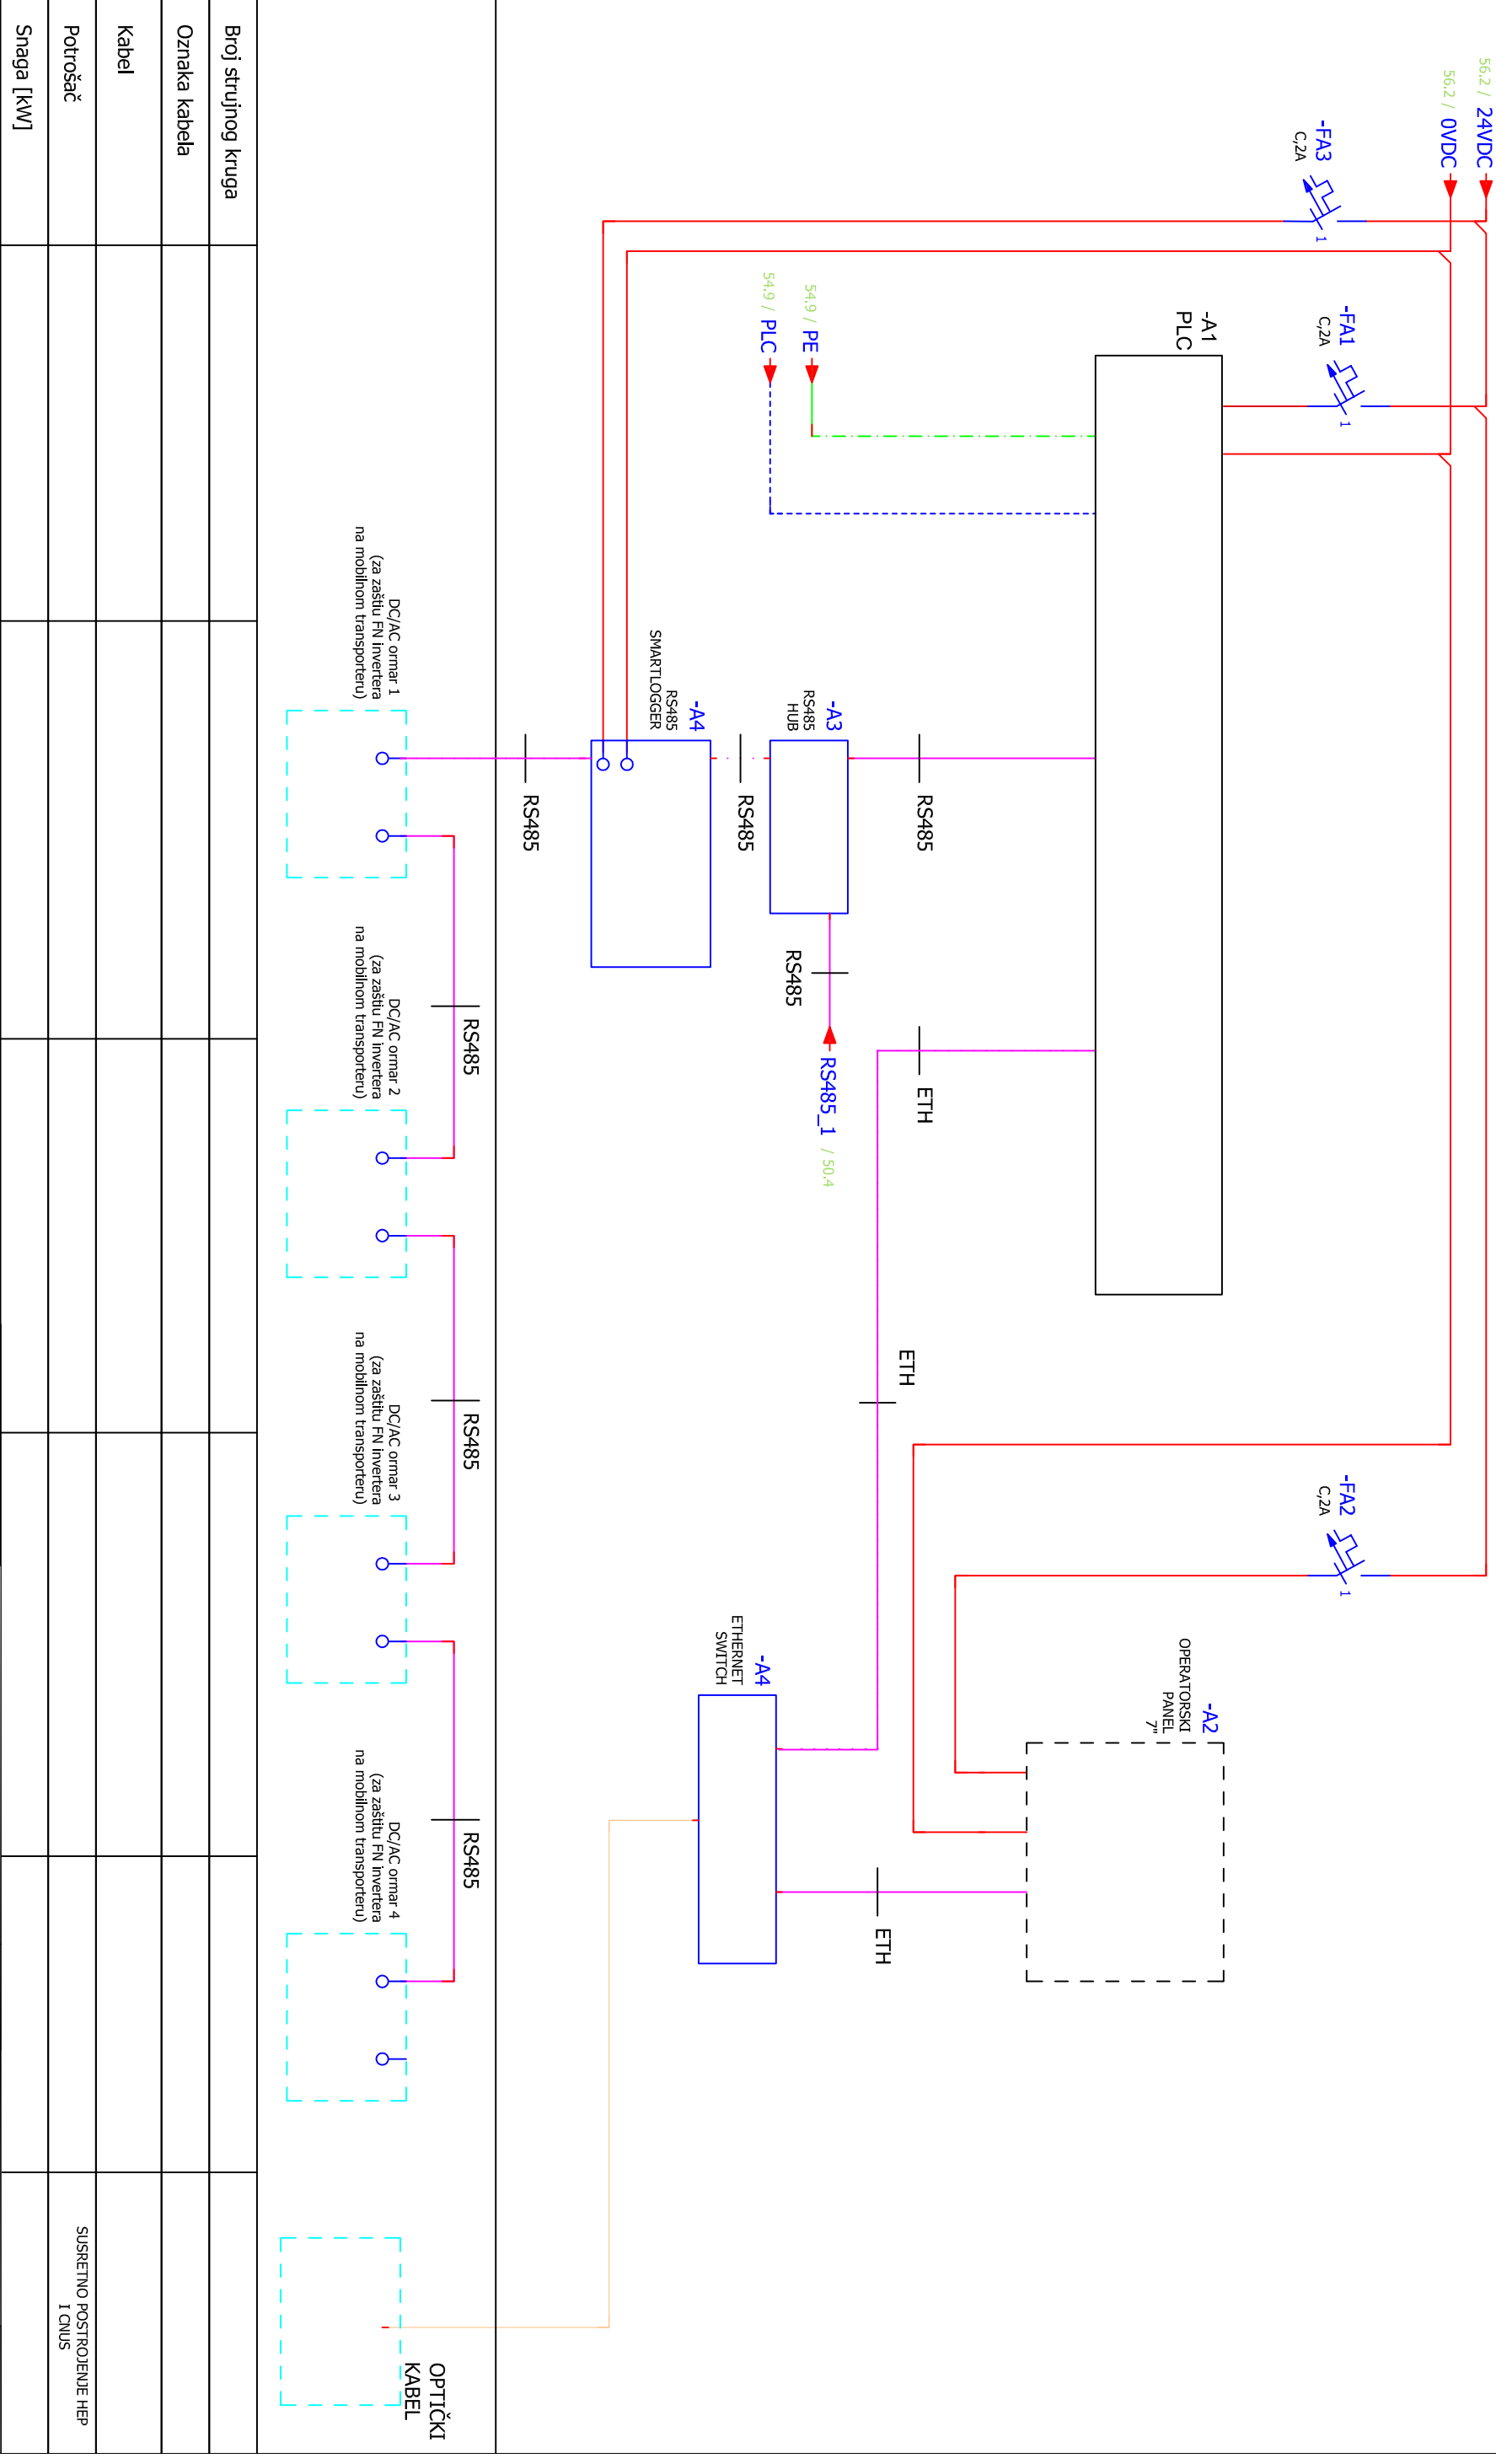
56.2 / 24VDC
56.2 / 0VDC
-FA3
C,2A
1
-FA1
C,2A
1
-A1
PLC
54.9 / PE
54.9 / PLC
-A4
RS485
SMARTLOGGER
-A3
RS485
HUB
RS485
RS485
RS485
RS485
RS485_1 / 50.4
ETH
ETH
-FA2
C,2A
1
-A2
OPERATORSKI
PANEL
7"
-A4
ETHERNET
SWITCH
ETH
DC/AC ormar 1
(za zaštitu FN invertera
na mobilnom transporteru)
RS485
DC/AC ormar 2
(za zaštitu FN invertera
na mobilnom transporteru)
RS485
DC/AC ormar 3
(za zaštitu FN invertera
na mobilnom transporteru)
RS485
DC/AC ormar 4
(za zaštitu FN invertera
na mobilnom transporteru)
OPTIČKI
KABEL

| Broj strujnog kruga | | | | | | |
|---|---|---|---|---|---|---|
| Oznaka kabela | | | | | | |
| Kabel | | | | | | |
| Potrošač | | | | | | SUSRETNO POSTROJENJE HEP I CNUS |
| Snaga [kW] | | | | | | |